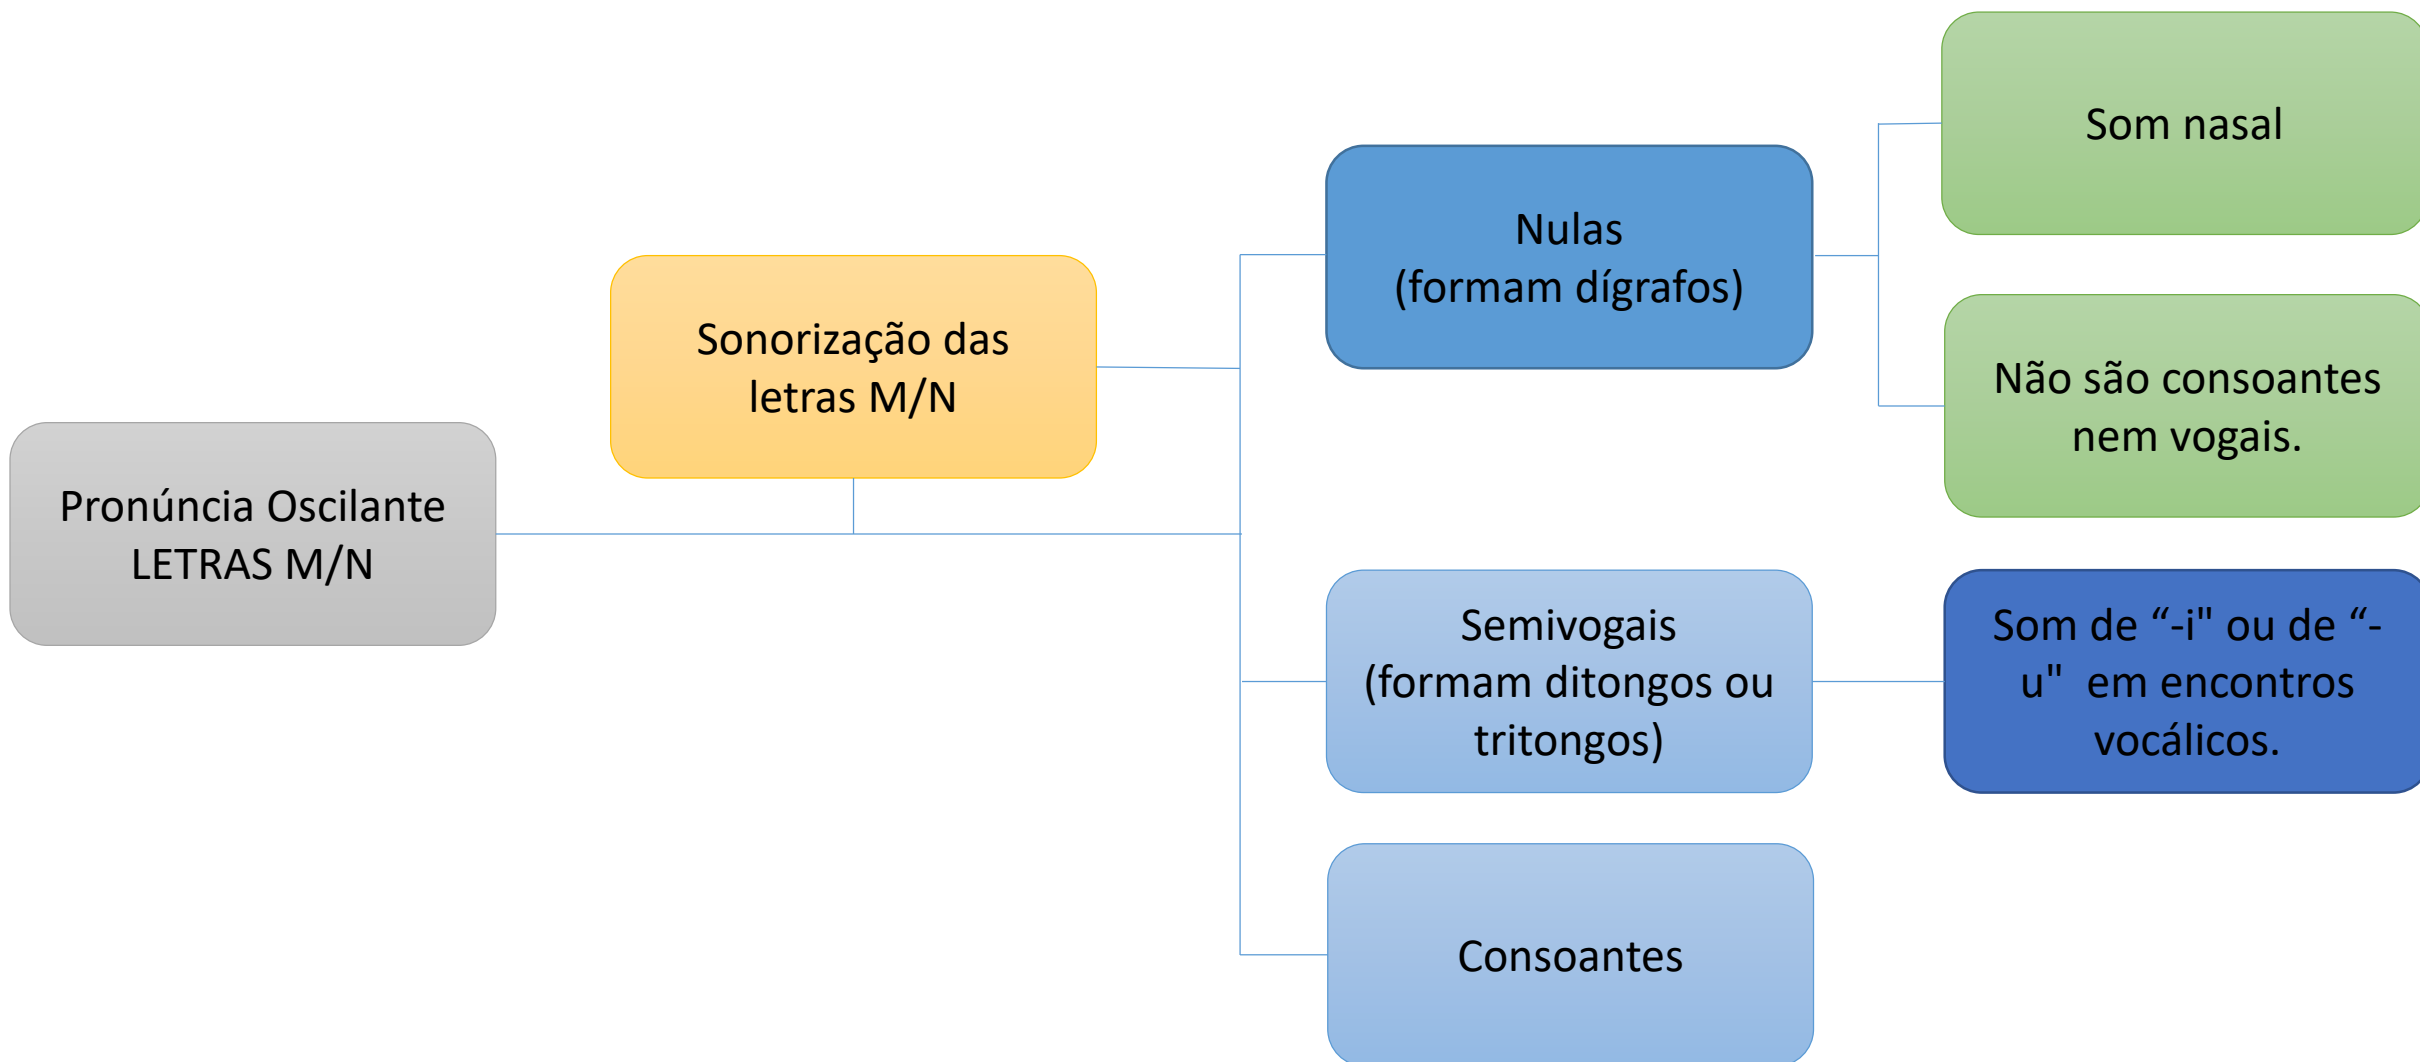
Pronúncia Oscilante LETRAS M/N

Sonorização das letras M/N

Nulas (formam dígrafos)

Som nasal

Não são consoantes nem vogais.

Semivogais (formam ditongos ou tritongos)

Som de “-i" ou de “-u"  em encontros vocálicos.

Consoantes